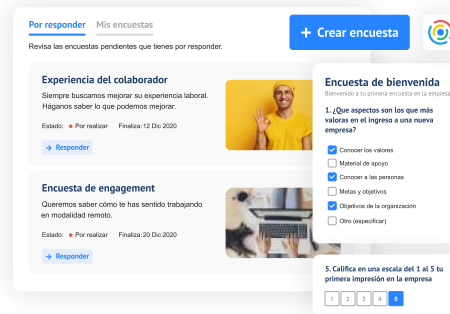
Por responder Mis encuestas

Revisa las encuestas pendientes que tienes por responder.

+ Crear encuesta

Experiencia del colaborador

Siempre buscamos mejorar su experiencia laboral. Hágamos saber lo que podemos mejorar.

Estado: ● Por realizar Finaliza: 12 Dic 2020

→ Responder

Encuesta de engagement

Queremos saber cómo te has sentido trabajando en modalidad remoto.

Estado: ● Por realizar Finaliza: 20 Dic 2020

→ Responder

Encuesta de bienvenida

Bienvenido a tu primera encuesta en la empresa

1. ¿Que aspectos son los que más valoras en el ingreso a una nueva empresa?

Conocer los valores

Material de apoyo

Conocer a las personas

Metas y objetivos

Objetivos de la organización

Otro (especificar)

5. Califica en una escala del 1 al 5 tu primera impresión en la empresa

1 2 3 4 5